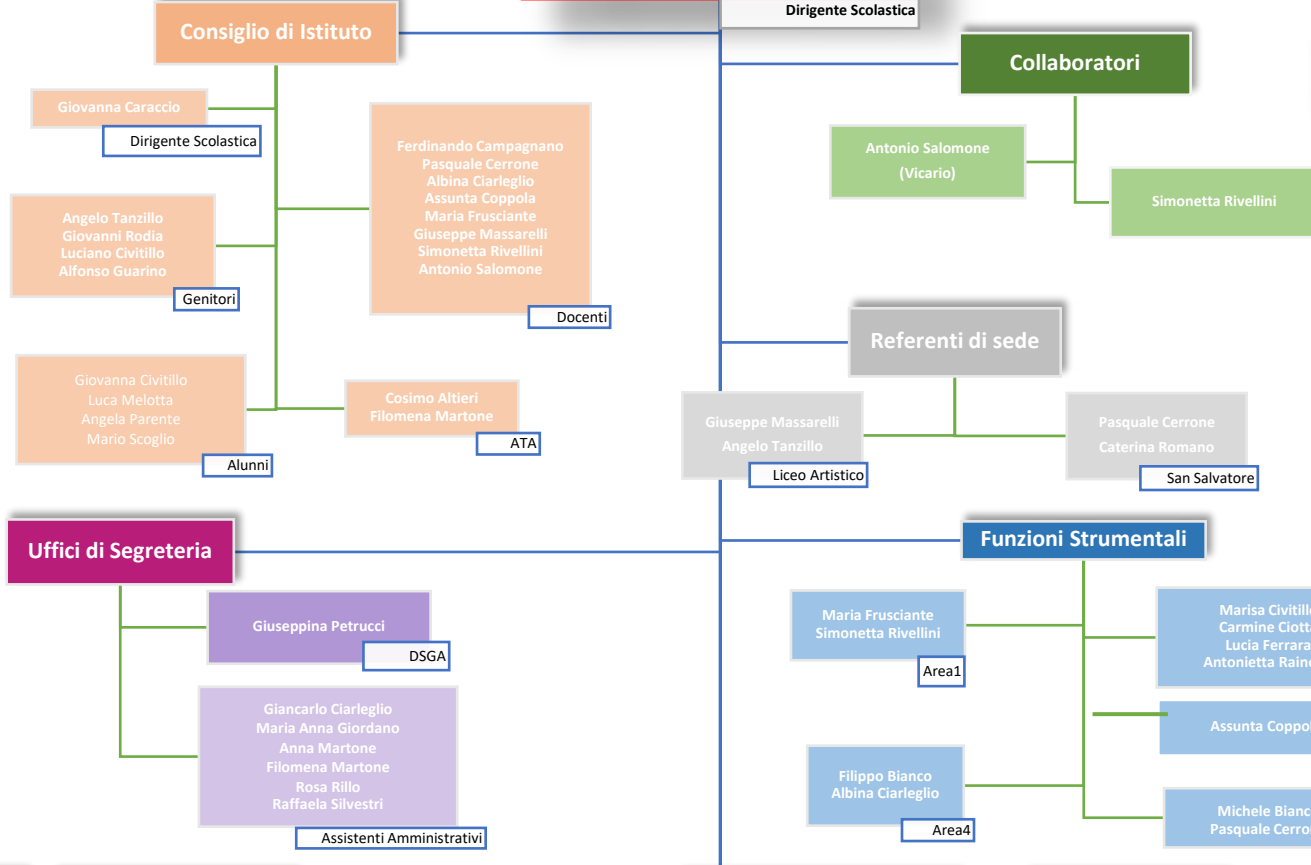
Dirigente Scolastica

Consiglio di Istituto

Giovanna Caraccio

Dirigente Scolastica

Ferdinando Campagnano
Pasquale Cerrone
Albina Ciarleglio
Assunta Coppola
Maria Frusciante
Giuseppe Massarelli
Simonetta Rivellini
Antonio Salomone

Docenti

Angelo Tanzillo
Giovanni Rodia
Luciano Civitillo
Alfonso Guarino

Genitori

Giovanna Civitillo
Luca Melotta
Angela Parente
Mario Scoglio

Alunni

Cosimo Altieri
Filomena Martone

ATA

Collaboratori

Antonio Salomone
(Vicario)

Simonetta Rivellini

Referenti di sede

Giuseppe Massarelli
Angelo Tanzillo

Liceo Artistico

Pasquale Cerrone
Caterina Romano

San Salvatore

Uffici di Segreteria

Giuseppina Petrucci

DSGA

Giancarlo Ciarleglio
Maria Anna Giordano
Anna Martone
Filomena Martone
Rosa Rillo
Raffaela Silvestri

Assistenti Amministrativi

Funzioni Strumentali

Maria Frusciante
Simonetta Rivellini

Area1

Marisa Civitill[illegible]
Carmine Ciott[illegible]
Lucia Ferrara
Antonietta Rain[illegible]

Assunta Coppo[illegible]

Filippo Bianco
Albina Ciarleglio

Area4

Michele Bianc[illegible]
Pasquale Cerro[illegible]